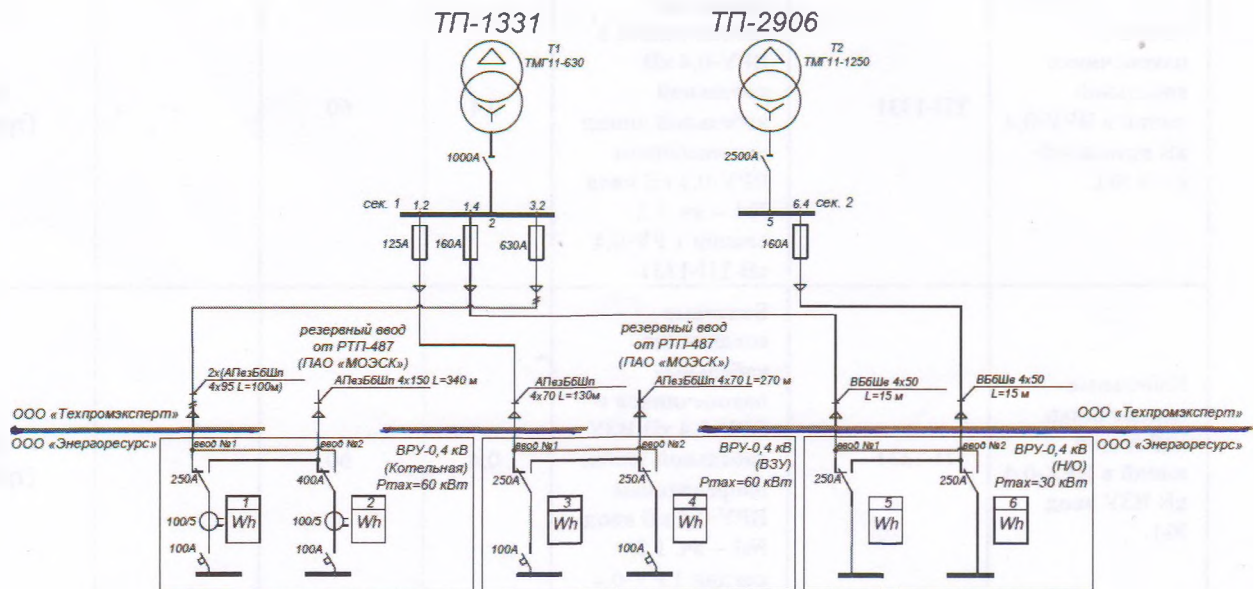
ТП-1331
ТП-2906
Т1
ТМГ11-630
Т2
ТМГ11-1250
1000А
2500А
сек. 1
1.2
1.4
3.2
2
5
6.4
сек. 2
125А
160А
630А
160А
резервный ввод от РТП-487 (ПАО «МОЭСК»)
резервный ввод от РТП-487 (ПАО «МОЭСК»)
2х(АПвзБбШп 4х95 L=100м)
АПвзБбШп 4х150 L=340 м
АПвзБбШп 4х70 L=130м
АПвзБбШп 4х70 L=270 м
ВБбШв 4х50 L=15 м
ВБбШв 4х50 L=15 м
ООО «Техпромэксперт»
ООО «Энергоресурс»
ООО «Техпромэксперт»
ООО «Энергоресурс»
ввод №1
ввод №2
ВРУ-0,4 кВ (Котельная) Pmax=60 кВт
ввод №1
ввод №2
ВРУ-0,4 кВ (ВЗУ) Pmax=60 кВт
ввод №1
ввод №2
ВРУ-0,4 кВ (Н/О) Pmax=30 кВт
250А
400А
250А
250А
250А
250А
100/5
100/5
1 Wh
2 Wh
3 Wh
4 Wh
5 Wh
6 Wh
100А
100А
100А
100А